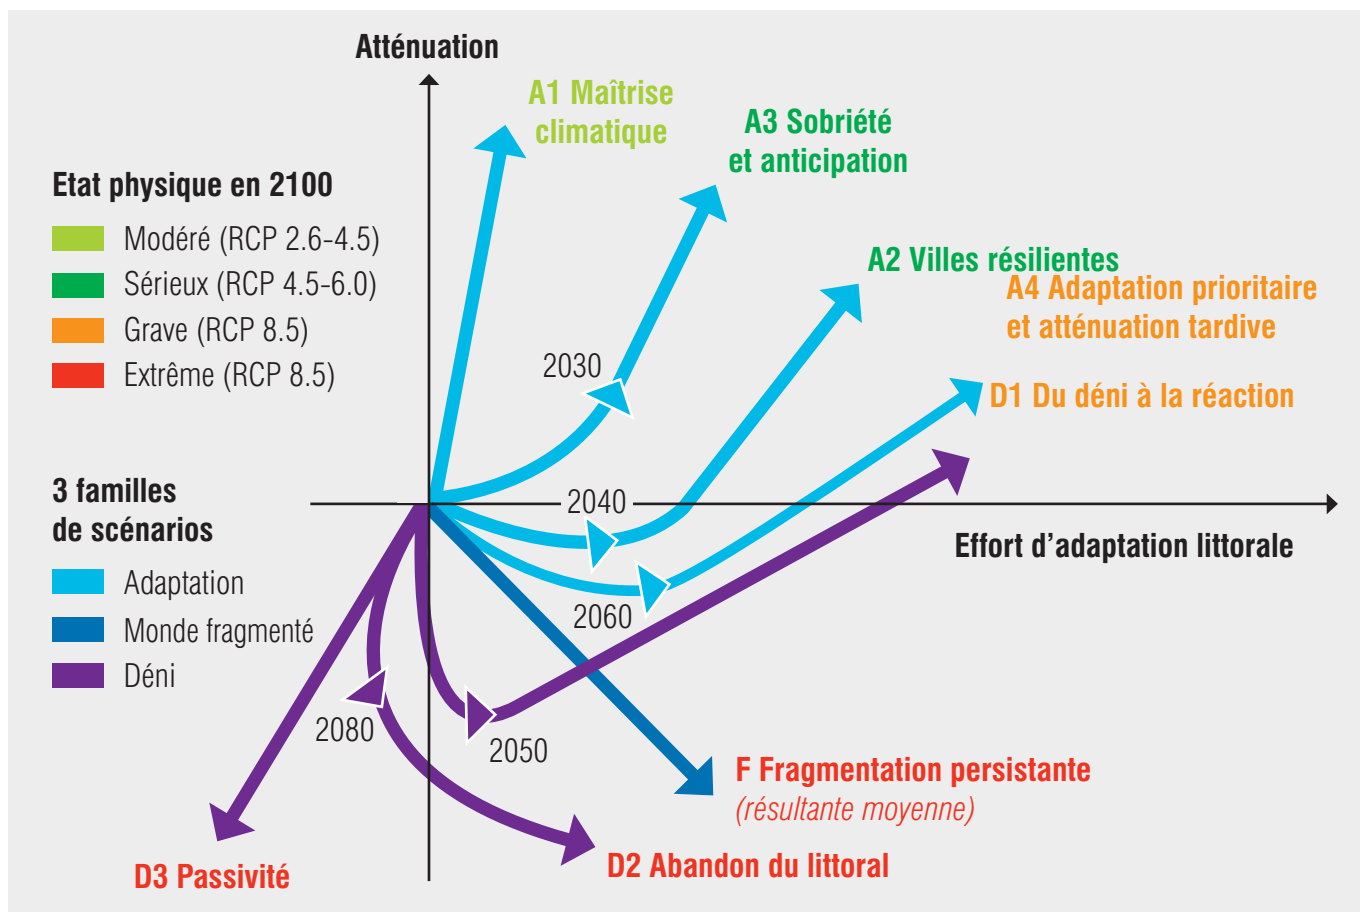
Atténuation

A1 Maîtrise climatique

A3 Sobriété et anticipation

Etat physique en 2100

Modéré (RCP 2.6-4.5)

Sérieux (RCP 4.5-6.0)

Grave (RCP 8.5)

Extrême (RCP 8.5)

A2 Villes résilientes

A4 Adaptation prioritaire et atténuation tardive

2030

D1 Du déni à la réaction

3 familles de scénarios

2040

Effort d'adaptation littorale

Adaptation

Monde fragmenté

Déni

2060

2080

2050

F Fragmentation persistante (résultante moyenne)

D2 Abandon du littoral

D3 Passivité